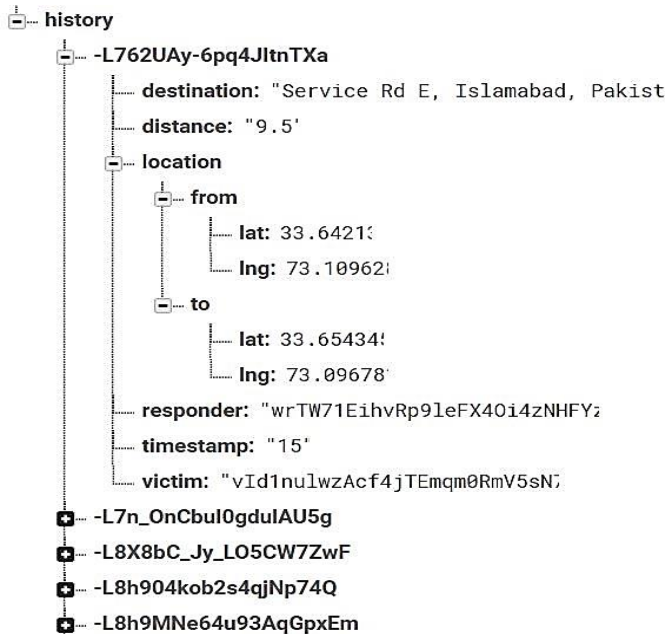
history
-L762UAy-6pq4JltnTXa
destination: "Service Rd E, Islamabad, Pakist
distance: "9.5'
location
from
lat: 33.64213
lng: 73.109628
to
lat: 33.654345
lng: 73.09678
responder: "wrTW71EihvRp9leFX4Oi4zNHFYz
timestamp: "15'
victim: "vId1nulwzAcf4jTEmqm0RmV5sN7
-L7n_OnCbul0gdulAU5g
-L8X8bC_Jy_LO5CW7ZwF
-L8h904kob2s4qjNp74Q
-L8h9MNe64u93AqGpxEm